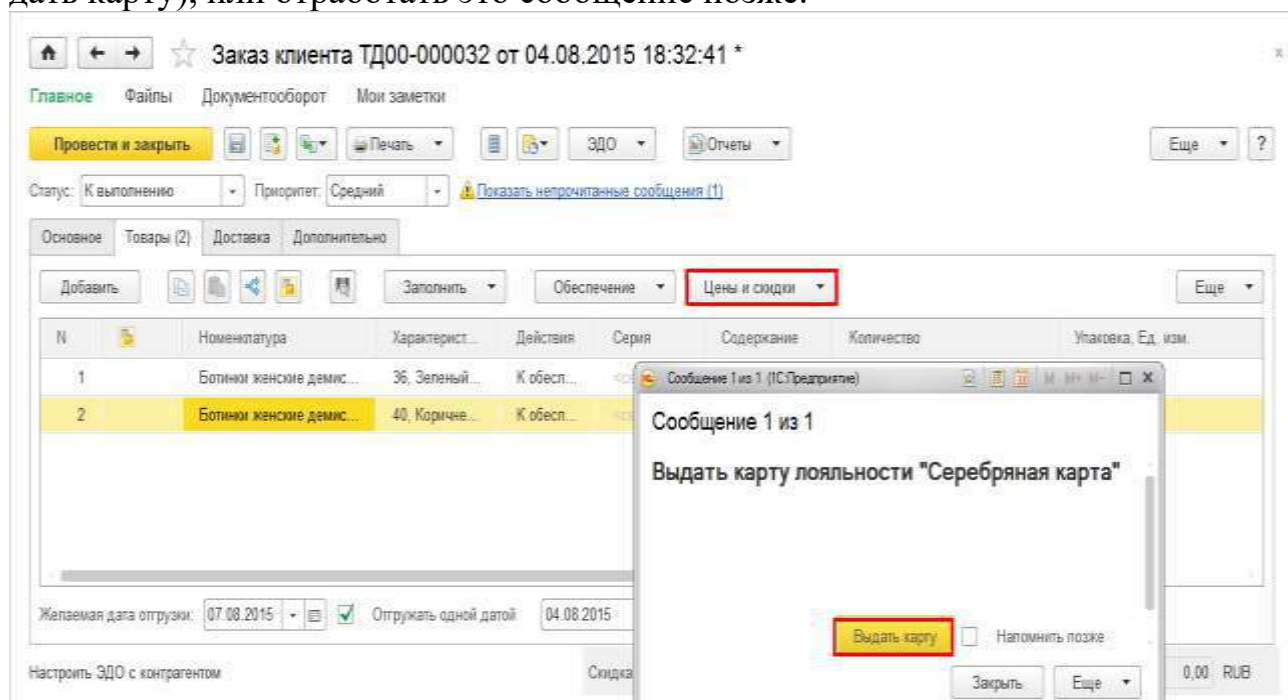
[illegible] карту), или отработать это сообщение позже.

Заказ клиента ТД00-000032 от 04.08.2015 18:32:41 *

Главное Файлы Документооборот Мои заметки

Провести и закрыть Печать ЭДО Отчеты Еще ?

Статус: К выполнению Приоритет: Средний Показать непрочитанные сообщения (1)

Основное Товары (2) Доставка Дополнительно

Добавить Заполнить Обеспечение Цены и скидки Еще

| N | | Номенклатура | Характерист... | Действия | Серия | Содержание | Количество | Упаковка, Ед. изм. |
|---|---|---|---|---|---|---|---|---|
| 1 | | Ботинки женские демис... | 36, Зеленый... | К обесп... | | | | |
| 2 | | Ботинки женские демис... | 40, Коричне... | К обесп... | | | | |

Сообщение 1 из 1 (1С:Предприятие)

Сообщение 1 из 1

Выдать карту лояльности "Серебряная карта"

Выдать карту Напомнить позже

Закрыть Еще

Желаемая дата отгрузки: 07.08.2015 Отгружать одной датой 04.08.2015

Настроить ЭДО с контрагентом Скидка 0,00 RUB